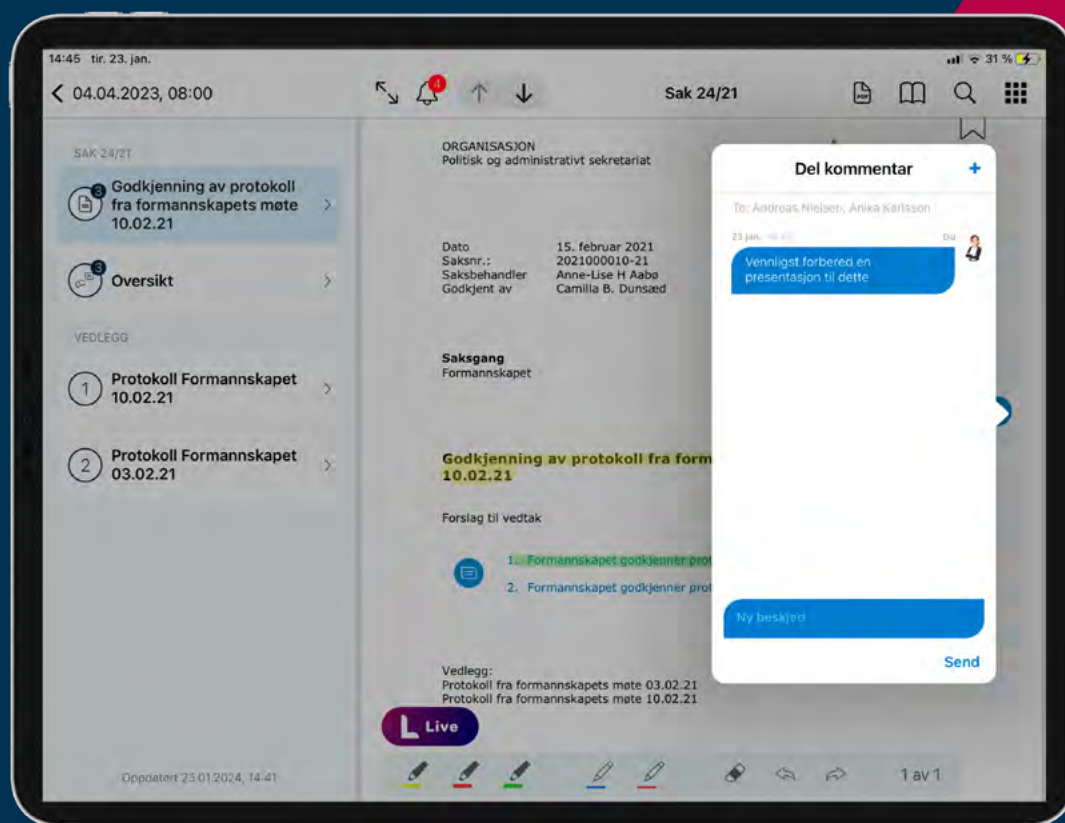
14:45 tir. 23. jan.

31 %

04.04.2023, 08:00

4

Sak 24/21

SAK 24/21

3
Godkjenning av protokoll fra formannskapets møte 10.02.21

3
Oversikt

VEDLEGG

1 Protokoll Formannskapet 10.02.21

2 Protokoll Formannskapet 03.02.21

Oppdatert 23.01.2024, 14:41

ORGANISASJON
Politisk og administrativt sekretariat

Dato 15. februar 2021
Saksnr.: 2021000010-21
Saksbehandler Anne-Lise H Aabø
Godkjent av Camilla B. Dunsæd

Saksgang
Formannskapet

Godkjenning av protokoll fra form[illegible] 10.02.21

Forslag til vedtak

1. Formannskapet godkjenner prot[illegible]
2. Formannskapet godkjenner prot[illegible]

Vedlegg:
Protokoll fra formannskapets møte 03.02.21
Protokoll fra formannskapets møte 10.02.21

Live

1 av 1

Del kommentar

+

To: Andreas Nielsen, Anika Karlsson

23 jan. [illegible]

Du

Vennligst forbered en presentasjon til dette

Ny beskjed

Send